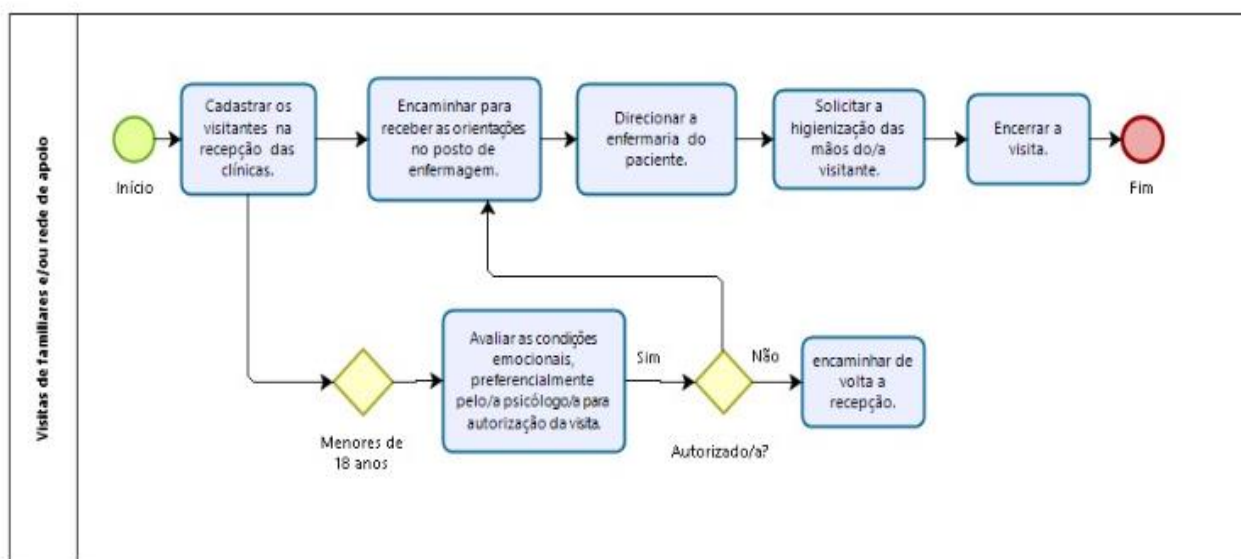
Visitas de familiares e/ou rede de apoio

Início

Cadastrar os visitantes na recepção das clínicas.

Encaminhar para receber as orientações no posto de enfermagem.

Direcionar a enfermaria do paciente.

Solicitar a higienização das mãos do/a visitante.

Encerrar a visita.

Fim

Menores de 18 anos

Avaliar as condições emocionais, preferencialmente pelo/a psicólogo/a para autorização da visita.

Sim

Autorizado/a?

Não

encaminhar de volta a recepção.